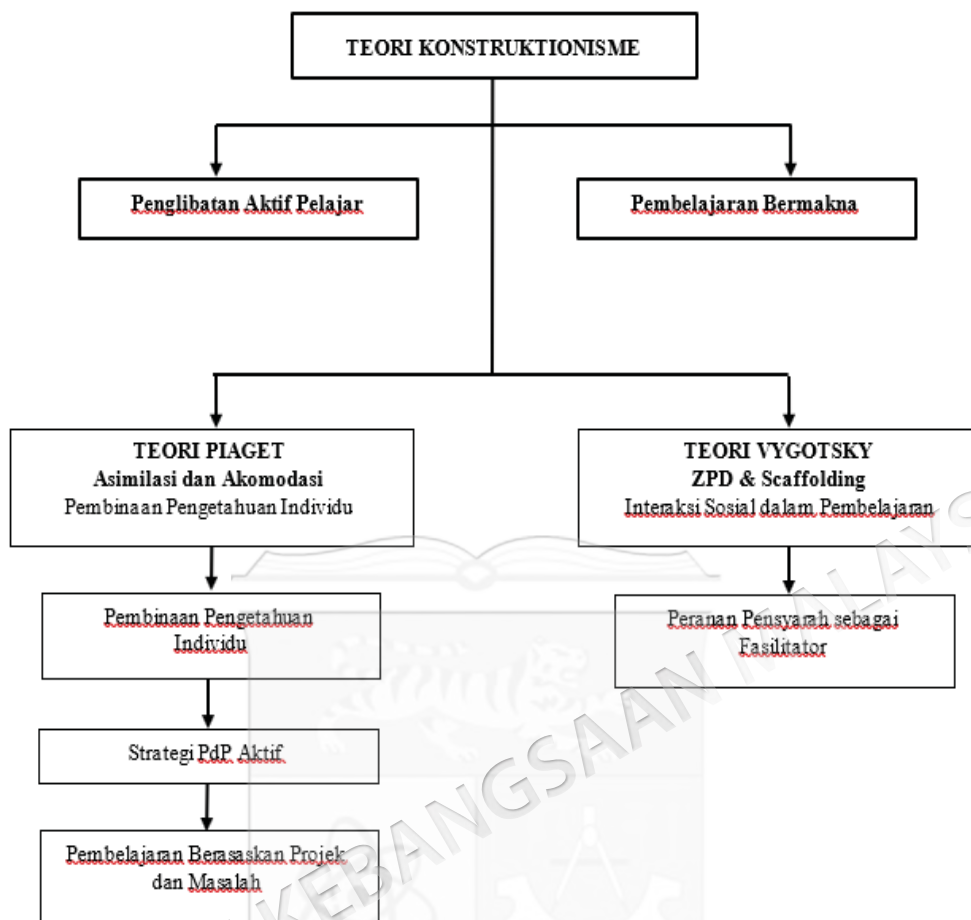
TEORI KONSTRUKTIONISME

Penglibatan Aktif Pelajar

Pembelajaran Bermakna

TEORI PIAGET
Asimilasi dan Akomodasi
Pembinaan Pengetahuan Individu

TEORI VYGOTSKY
ZPD & Scaffolding
Interaksi Sosial dalam Pembelajaran

Pembinaan Pengetahuan Individu

Peranan Pensyarah sebagai Fasilitator

Strategi PdP Aktif

Pembelajaran Berasaskan Projek dan Masalah

KEBANGSAAN MALAYS